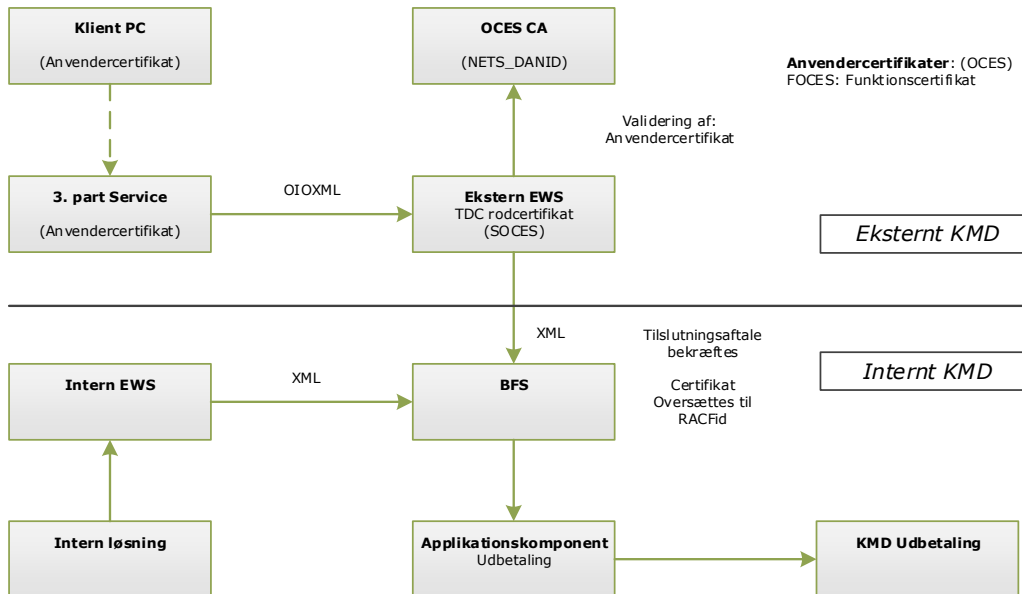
Klient PC

(Anvendercertifikat)

OCES CA

(NETS_DANID)

**Anvendercertifikater**: (OCES)
FOCES: Funktionscertifikat

Validering af:
Anvendercertifikat

3. part Service

(Anvendercertifikat)

OIOXML

Ekstern EWS
TDC rodcertifikat
(SOCES)

Eksternt KMD

XML

Tilslutningsaftale
bekræftes

Internt KMD

Intern EWS

XML

BFS

Certifikat
Oversættes til
RACFid

Intern løsning

Applikationskomponent
Udbetaling

KMD Udbetaling